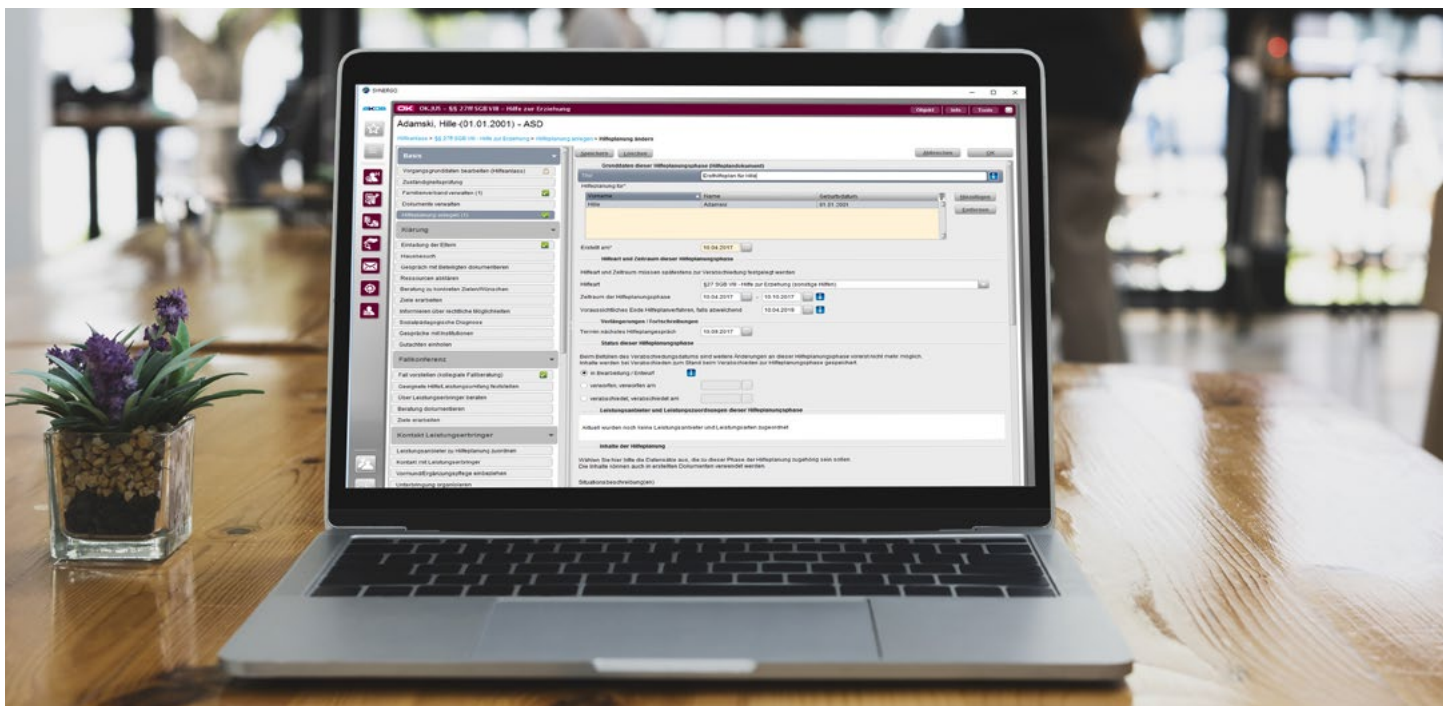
SYNERGO

OK.JUS – §§ 27ff SGB VIII - Hilfe zur Erziehung

Objekt | Info | Tools

Adamski, Hille (01.01.2001) - ASD

Hilfeplanung ändern

Speichern | Löschen

Abbrechen | OK

Basis

Vorgangsgrunddaten bearbeiten (Hilfeanlass)
Zuständigkeitsprüfung
Familienverband verwalten (1)
Dokumente verwalten
Hilfeplanung anlegen (1)

Klärung

Einladung der Eltern
Hausbesuch
Gespräch mit Beteiligten dokumentieren
Ressourcen abklären
Beratung zu konkreten Zielen/Wünschen
Ziele erarbeiten
Informieren über rechtliche Möglichkeiten
Sozialpädagogische Diagnose
Gespräche mit Institutionen
Gutachten einholen

Fallkonferenz

Fall vorstellen (kollegiale Fallberatung)
Geeignete Hilfe/Leistungsumfang feststellen
Über Leistungserbringer beraten
Beratung dokumentieren
Ziele erarbeiten

Kontakt Leistungserbringer

Leistungsanbieter zu Hilfeplanung zuordnen
Kontakt mit Leistungserbringer
Vormund/Ergänzungspflege einbeziehen
Unterbringung organisieren

Grunddaten dieser Hilfeplanungsphase (Hilfeplandokument)

Titel: Erstkhilfeplan für Hille

Hilfeplanung für*

| Vorname | Name | Geburtsdatum |
|---|---|---|
| Hille | Adamski | 01.01.2001 |

Hinzufügen
Entfernen

Erstellt am* 10.04.2017

Hilfeart und Zeitraum dieser Hilfeplanungsphase

Hilfeart und Zeitraum müssen spätestens zur Verabschiedung festgelegt werden

Hilfeart: §27 SGB VIII - Hilfe zur Erziehung (sonstige Hilfen)

Zeitraum der Hilfeplanungsphase: 10.04.2017 – 10.10.2017

Voraussichtliches Ende Hilfeplanverfahren, falls abweichend: 10.04.2018

Verlängerungen / Fortschreibungen

Termin nächstes Hilfeplangespräch: 10.08.2017

Status dieser Hilfeplanungsphase

Beim Befüllen des Verabschiedungsdatums sind weitere Änderungen an dieser Hilfeplanungsphase voraussichtlich nicht mehr möglich. Inhalte werden bei Verabschieden zum Stand beim Verabschieden zur Hilfeplanungsphase gespeichert.

in Bearbeitung / Entwurf
verworfen, verworfen am
verabschiedet, verabschiedet am

Leistungsanbieter und Leistungszuordnungen dieser Hilfeplanungsphase

Aktuell wurden noch keine Leistungsanbieter und Leistungsarten zugeordnet

Inhalte der Hilfeplanung

Wählen Sie hier bitte die Datensätze aus, die zu dieser Phase der Hilfeplanung zugehörig sein sollen. Die Inhalte können auch in erstellten Dokumenten verwendet werden.

Situationsbeschreibung(en)